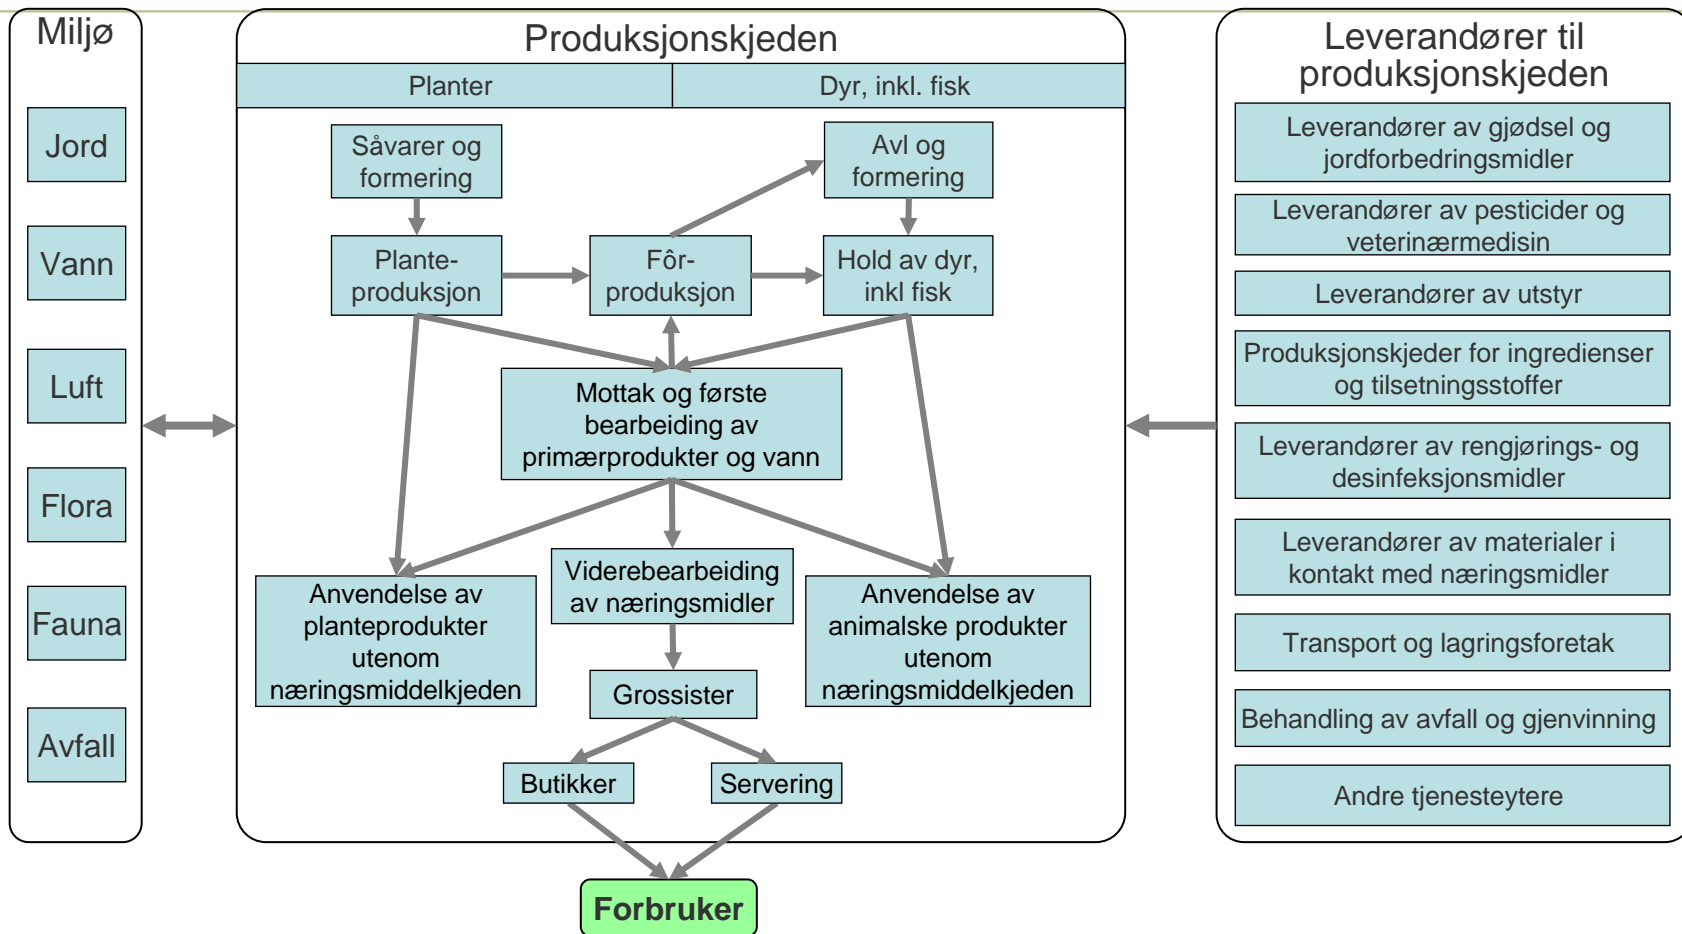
Miljø

Jord

Vann

Luft

Flora

Fauna

Avfall

Produksjonskjeden

| Planter | Dyr, inkl. fisk |
|---|---|

Såvarer og formering

Avl og formering

Planteproduksjon

Fôrproduksjon

Hold av dyr, inkl fisk

Mottak og første bearbeiding av primærprodukter og vann

Anvendelse av planteprodukter utenom næringsmiddelkjeden

Viderebearbeiding av næringsmidler

Anvendelse av animalske produkter utenom næringsmiddelkjeden

Grossister

Butikker

Servering

Forbruker

Leverandører til produksjonskjeden

Leverandører av gjødsel og jordforbedringsmidler

Leverandører av pesticider og veterinærmedisin

Leverandører av utstyr

Produksjonskjeder for ingredienser og tilsetningsstoffer

Leverandører av rengjørings- og desinfeksjonsmidler

Leverandører av materialer i kontakt med næringsmidler

Transport og lagringsforetak

Behandling av avfall og gjenvinning

Andre tjenesteytere